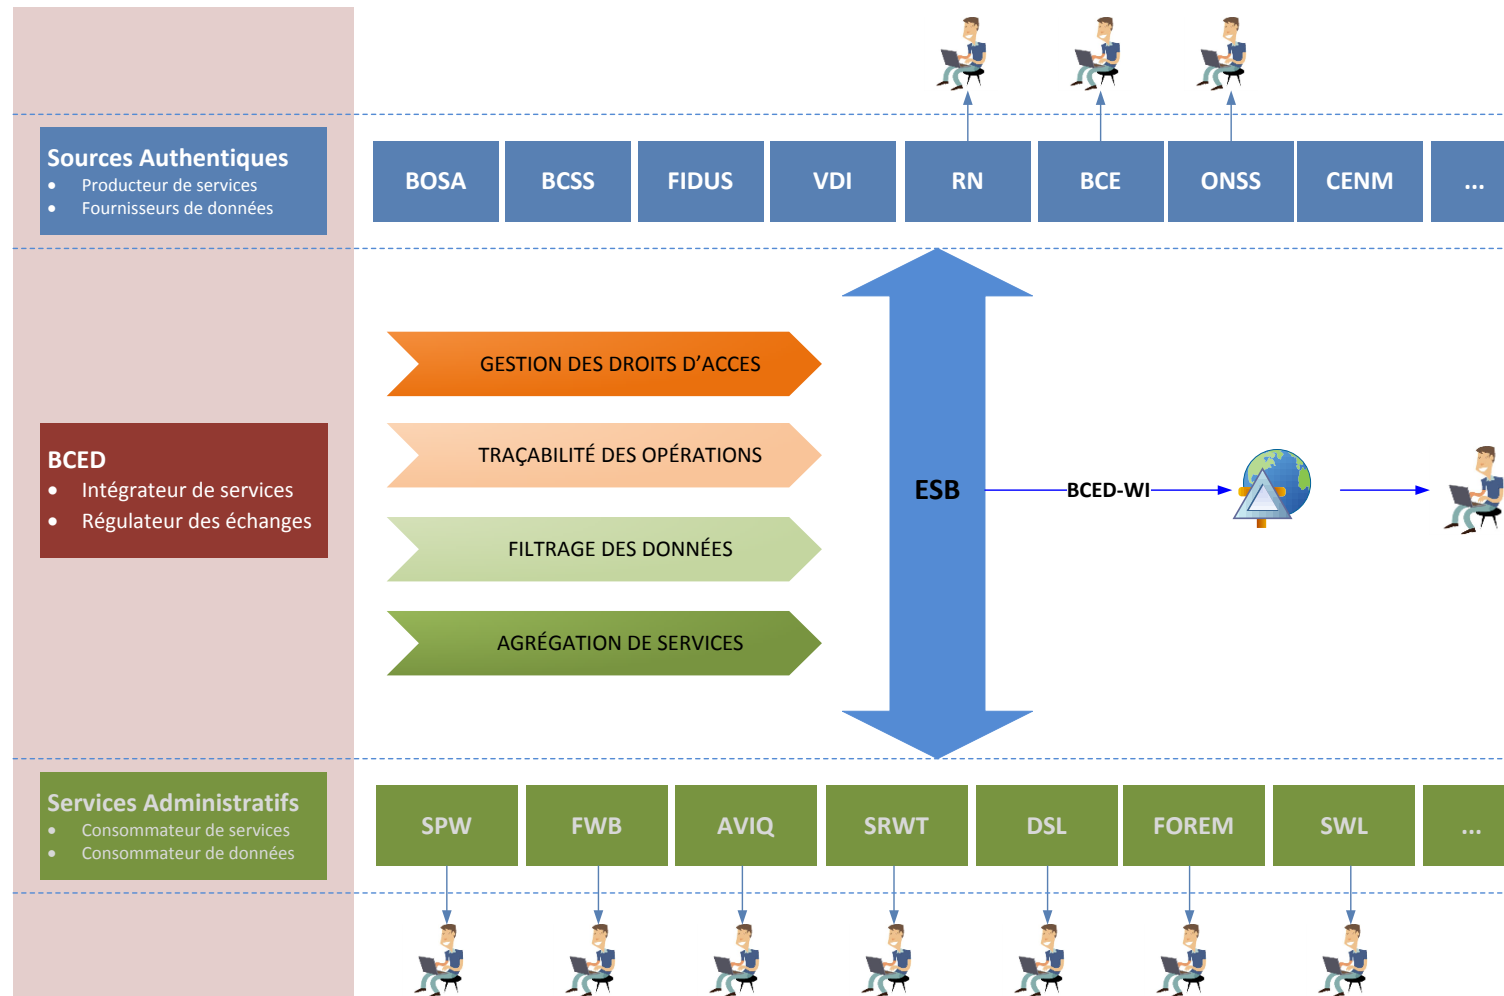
Sources Authentiques
- Producteur de services
- Fournisseurs de données

| BOSA | BCSS | FIDUS | VDI | RN | BCE | ONSS | CENM | ... |
|---|---|---|---|---|---|---|---|---|

BCED
- Intégrateur de services
- Régulateur des échanges

GESTION DES DROITS D'ACCES

TRAÇABILITÉ DES OPÉRATIONS

FILTRAGE DES DONNÉES

AGRÉGATION DE SERVICES

ESB

BCED-WI

Services Administratifs
- Consommateur de services
- Consommateur de données

| SPW | FWB | AVIQ | SRWT | DSL | FOREM | SWL | ... |
|---|---|---|---|---|---|---|---|